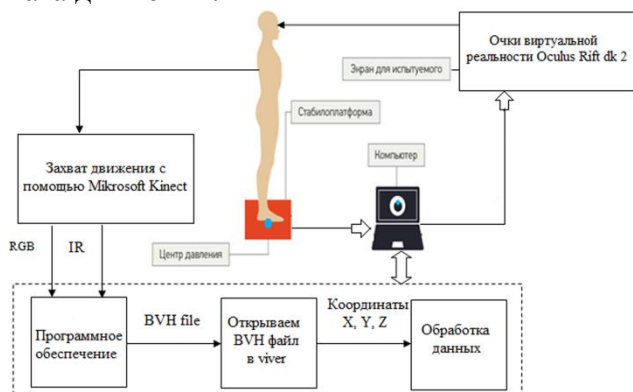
Очки виртуальной реальности Oculus Rift dk 2

Экран для испытуемого

Стабилоплатформа

Захват движения с помощью Mikrosoft Kinect

Компьютер

Центр давления

RGB

IR

Программное обеспечение

BVH file

Открываем BVH файл в viver

Координаты X, Y, Z

Обработка данных